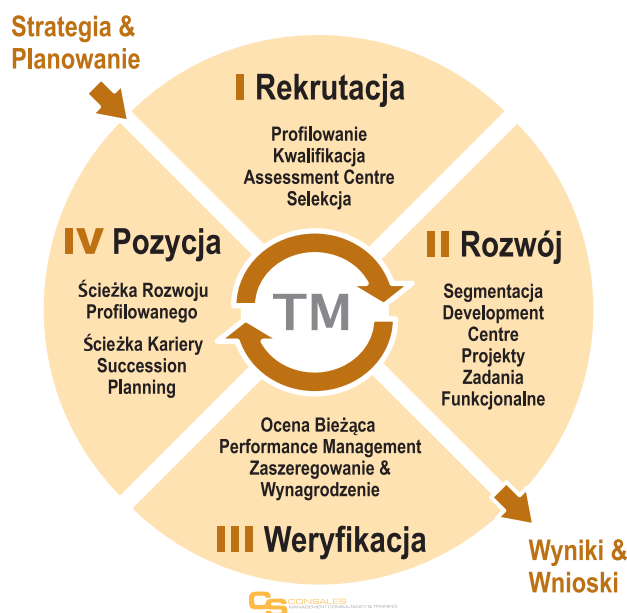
Strategia & Planowanie

I Rekrutacja

Profilowanie
Kwalifikacja
Assessment Centre
Selekcja

IV Pozycja

Ścieżka Rozwoju Profilowanego

Ścieżka Kariery Succession Planning

TM

II Rozwój

Segmentacja
Development Centre
Projekty
Zadania Funkcjonalne

Ocena Bieżąca
Performance Management
Zaszeregowanie & Wynagrodzenie

III Weryfikacja

Wyniki & Wnioski

CS CONSALES MANAGEMENT CONSULTANCY & TRAINING